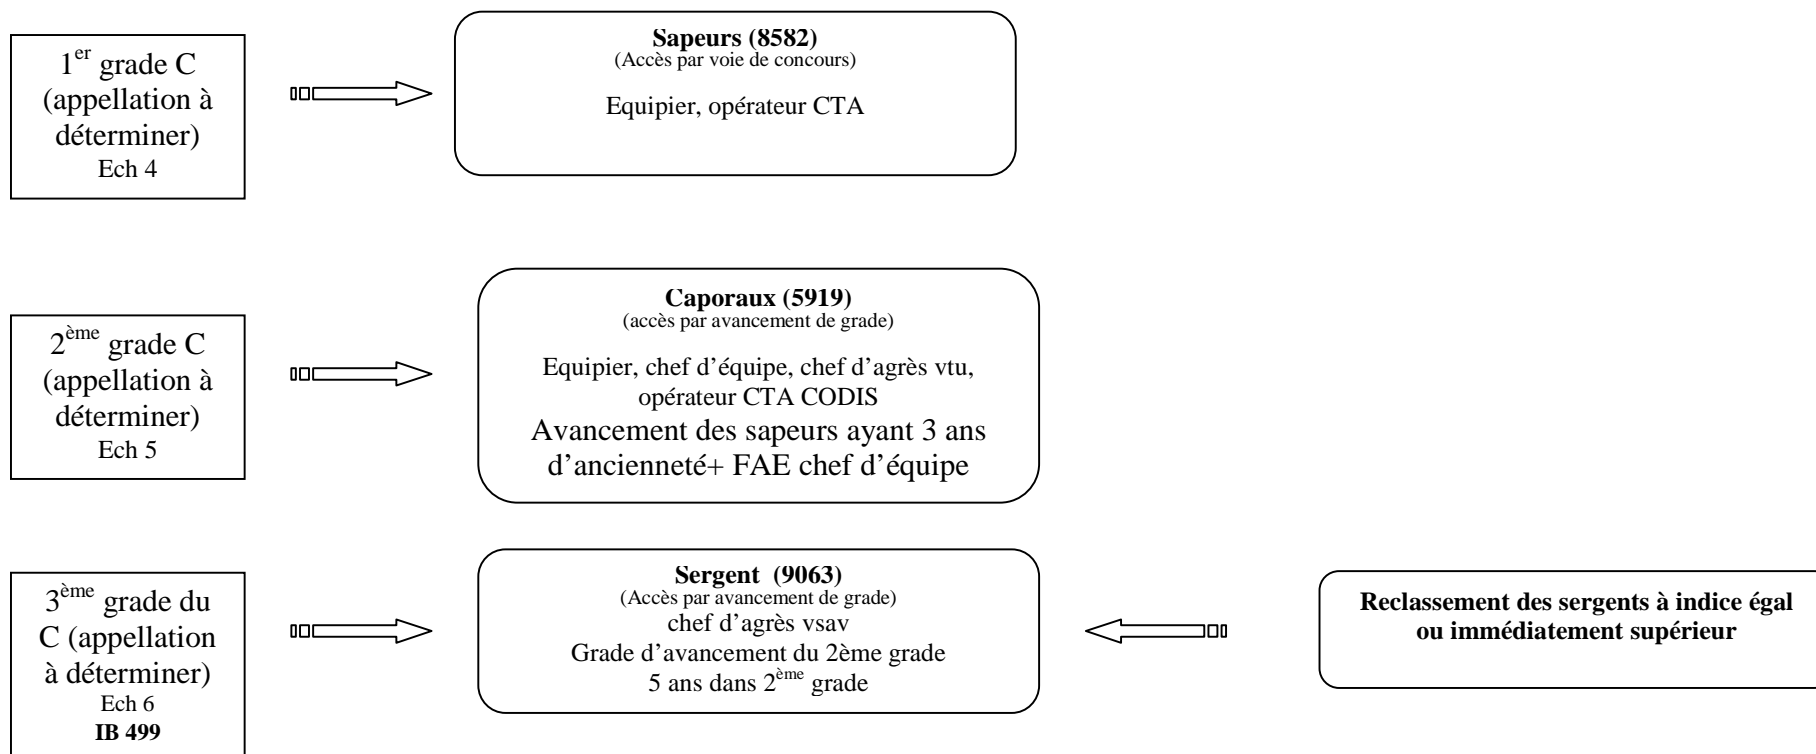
1$^{er}$ grade C (appellation à déterminer)
Ech 4

**Sapeurs (8582)**
(Accès par voie de concours)

Equipier, opérateur CTA

2$^{ème}$ grade C (appellation à déterminer)
Ech 5

**Caporaux (5919)**
(accès par avancement de grade)

Equipier, chef d'équipe, chef d'agrès vtu, opérateur CTA CODIS
Avancement des sapeurs ayant 3 ans d'ancienneté+ FAE chef d'équipe

3$^{ème}$ grade du C (appellation à déterminer)
Ech 6
**IB 499**

**Sergent (9063)**
(Accès par avancement de grade)
chef d'agrès vsav
Grade d'avancement du 2ème grade
5 ans dans 2$^{ème}$ grade

**Reclassement des sergents à indice égal ou immédiatement supérieur**